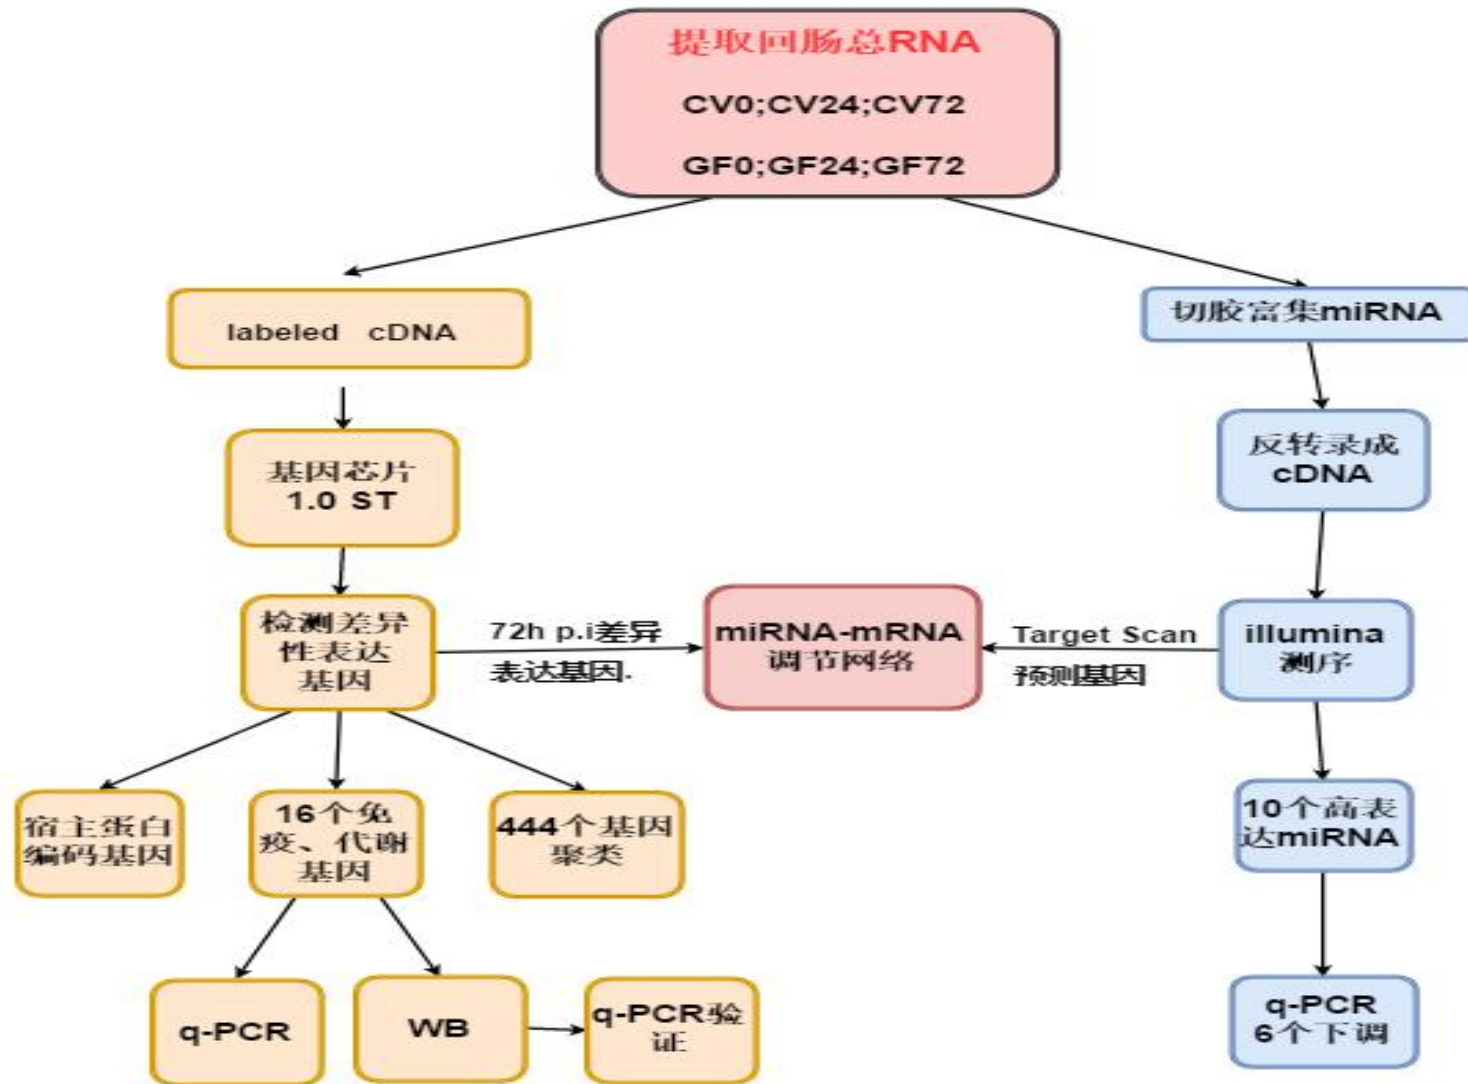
提取回肠总RNA
CV0;CV24;CV72
GF0;GF24;GF72

labeled cDNA

基因芯片
1.0 ST

检测差异
性表达
基因

72h p.i差异
表达基因.

miRNA-mRNA
调节网络

Target Scan
预测基因

切胶富集miRNA

反转录成
cDNA

illumina
测序

10个高表
达miRNA

q-PCR
6个下调

宿主蛋白
编码基因

16个免
疫、代谢
基因

444个基因
聚类

q-PCR

WB

q-PCR验
证